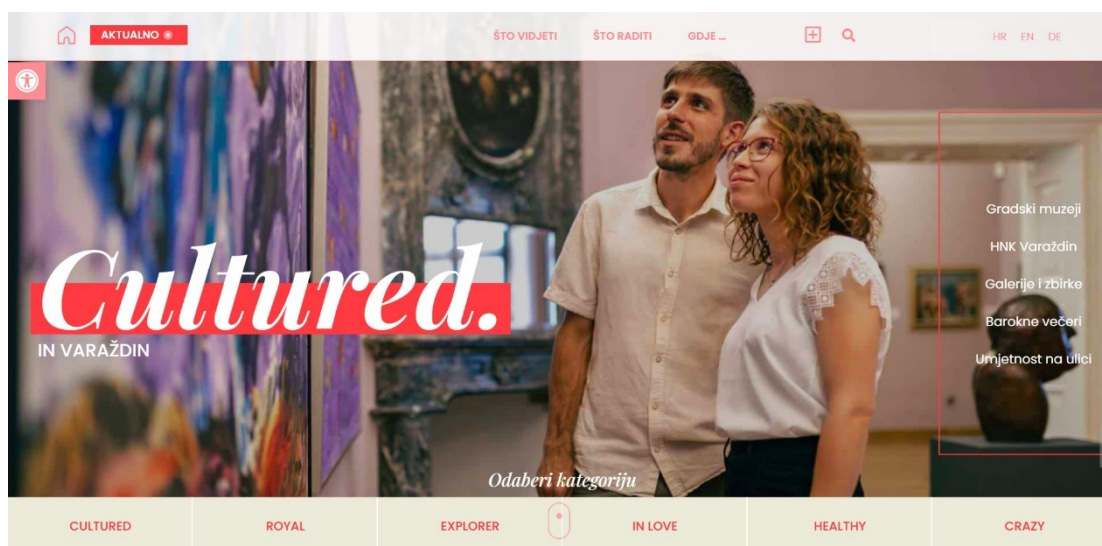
AKTUALNO

ŠTO VIDJETI ŠTO RADITI GDJE ...

HR EN DE

Cultured.

IN VARAŽDIN

Gradski muzeji
HNK Varaždin
Galerije i zbirke
Barokne večeri
Umjetnost na ulici

Odaberi kategoriju

CULTURED ROYAL EXPLORER IN LOVE HEALTHY CRAZY